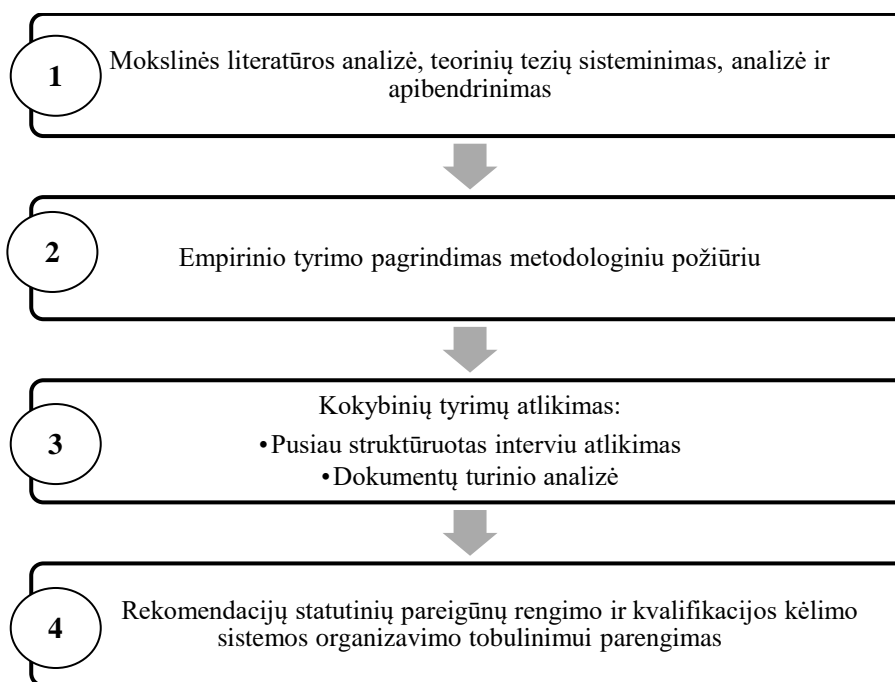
1

Mokslinės literatūros analizė, teorinių tezių sisteminimas, analizė ir apibendrinimas

2

Empirinio tyrimo pagrindimas metodologiniu požiūriu

3

Kokybinių tyrimų atlikimas:
•Pusiau struktūruotas interviu atlikimas
•Dokumentų turinio analizė

4

Rekomendacijų statutinių pareigūnų rengimo ir kvalifikacijos kėlimo sistemos organizavimo tobulinimui parengimas